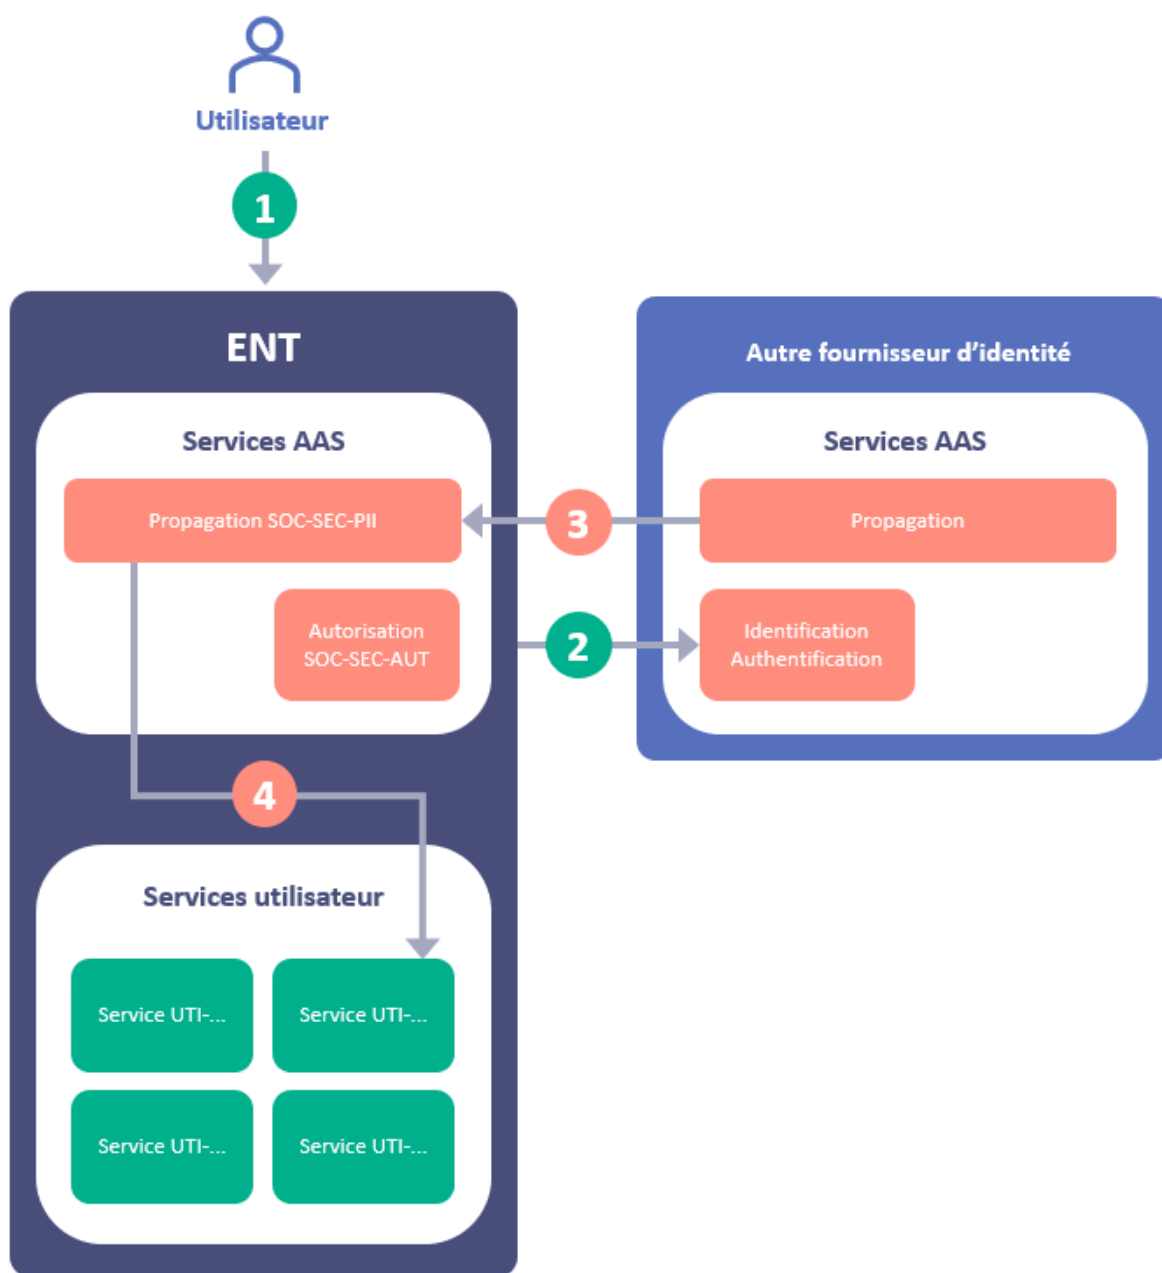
Utilisateur

1

ENT

Services AAS

Propagation SOC-SEC-PII

Autorisation SOC-SEC-AUT

3

2

Autre fournisseur d'identité

Services AAS

Propagation

Identification Authentification

4

Services utilisateur

Service UTI-...

Service UTI-...

Service UTI-...

Service UTI-...